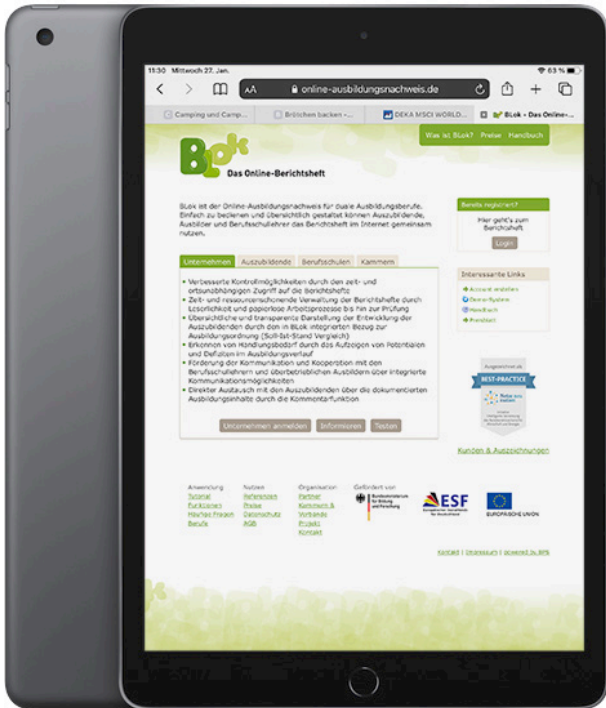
11:30 Mittwoch 27. Jan.

63 %

AA online-ausbildungsnachweis.de

Camping und Camp... Brötchen backen -... DEKA MSCI WORLD... BLok – Das Online-...

Was ist BLok? Preise Handbuch

BLok

Das Online-Berichtsheft

BLok ist der Online-Ausbildungsnachweis für duale Ausbildungsberufe. Einfach zu bedienen und übersichtlich gestaltet können Auszubildende, Ausbilder und Berufsschullehrer das Berichtsheft im Internet gemeinsam nutzen.

Unternehmen Auszubildende Berufsschulen Kammern

• Verbesserte Kontrollmöglichkeiten durch den zeit- und ortsunabhängigen Zugriff auf die Berichtshefte
• Zeit- und ressourcenschonende Verwaltung der Berichtshefte durch Lesbarkeit und papierlose Arbeitsprozesse bis hin zur Prüfung
• Übersichtliche und transparente Darstellung der Entwicklung der Auszubildenden durch den in BLok integrierten Bezug zur Ausbildungsordnung (Soll-Ist-Stand Vergleich)
• Erkennen von Handlungsbedarf durch das Aufzeigen von Potentialen und Defiziten im Ausbildungsverlauf
• Förderung der Kommunikation und Kooperation mit den Berufsschullehrern und überbetrieblichen Ausbildern über integrierte Kommunikationsmöglichkeiten
• Direkter Austausch mit den Auszubildenden über die dokumentierten Ausbildungsinhalte durch die Kommentarfunktion

Unternehmen anmelden Informieren Testen

Bereits registriert?
Hier geht's zum Berichtsheft
Login

Interessante Links
Account anstellen
Demo-System
Handbuch
Preisblatt

Ausgezeichnet als
BEST PRACTICE

Kunden & Auszeichnungen

Anwendung
Tutorial
Für Kinder
Häufige Fragen
Berufe

Nutzen
Referenzen
Preise
Datenschutz
AGB

Organisation
Partner
Kammern & Verbände
Projekt
Kontakt

Gefördert von
Bundesministerium für Bildung und Forschung

ESF

EUROPÄISCHE UNION

Kontakt | Impressum | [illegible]